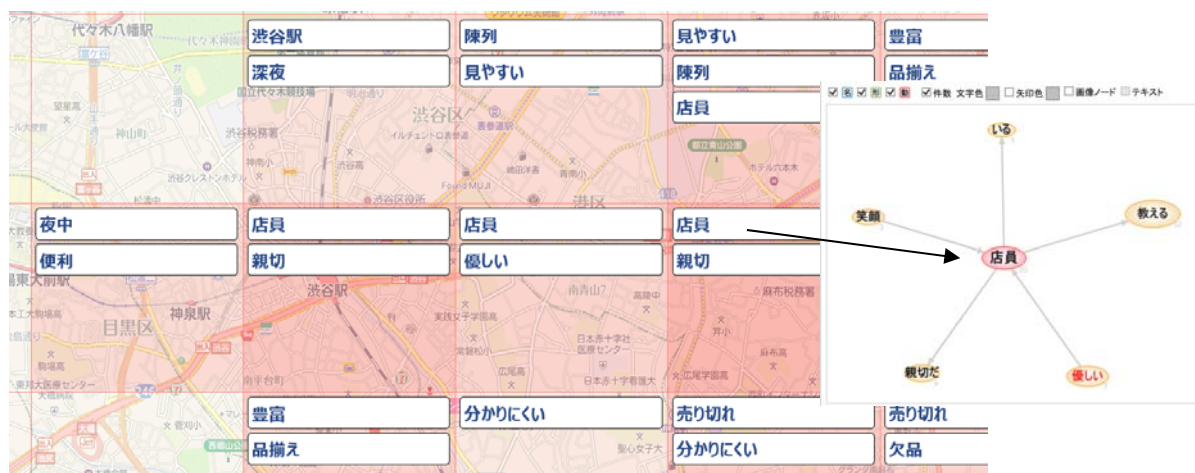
代々木八幡駅
渋谷駅
深夜
陳列
見やすい
見やすい
陳列
店員
豊富
品揃え
渋谷区
神山町
夜中
便利
店員
親切
店員
優しい
店員
親切
港区
渋谷駅
神泉駅
目黒区
南青山7
豊富
品揃え
分かりにくい
売り切れ
分かりにくい
売り切れ
欠品
☑ 名 ☑ 形 ☑ 動 ☑ 件数 文字色 □ 矢印色 □ 画像ノード □ テキスト
いる
笑顔
教える
店員
親切だ
優しい